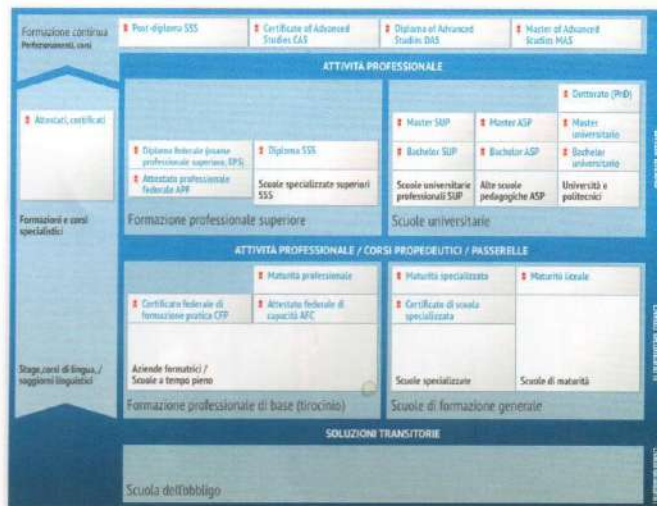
Formazione continua
Perfezionamenti, corsi

Post-diploma SSS

Certificate of Advanced Studies CAS

Diploma of Advanced Studies DAS

Master of Advanced Studies MAS

ATTIVITÀ PROFESSIONALE

Attestati, certificati

Diploma federale (esame professionale superiore, EPS)

Attestato professionale federale APF

Diploma SSS

Scuole specializzate superiori SSS

Formazione professionale superiore

Dottorato (PhD)

Master SUP

Master ASP

Master universitario

Bachelor SUP

Bachelor ASP

Bachelor universitario

Scuole universitarie professionali SUP

Alte scuole pedagogiche ASP

Università e politecnici

Scuole universitarie

Formazioni e corsi specialistici

ATTIVITÀ PROFESSIONALE / CORSI PROPEDEUTICI / PASSERELLE

Maturità professionale

Certificato federale di formazione pratica CFP

Attestato federale di capacità AFC

Aziende formatrici / Scuole a tempo pieno

Formazione professionale di base (tirocinio)

Maturità specializzata

Maturità liceale

Certificato di scuola specializzata

Scuole specializzate

Scuole di maturità

Scuole di formazione generale

Stage, corsi di lingua, soggiorni linguistici

SOLUZIONI TRANSITORIE

Scuola dell'obbligo